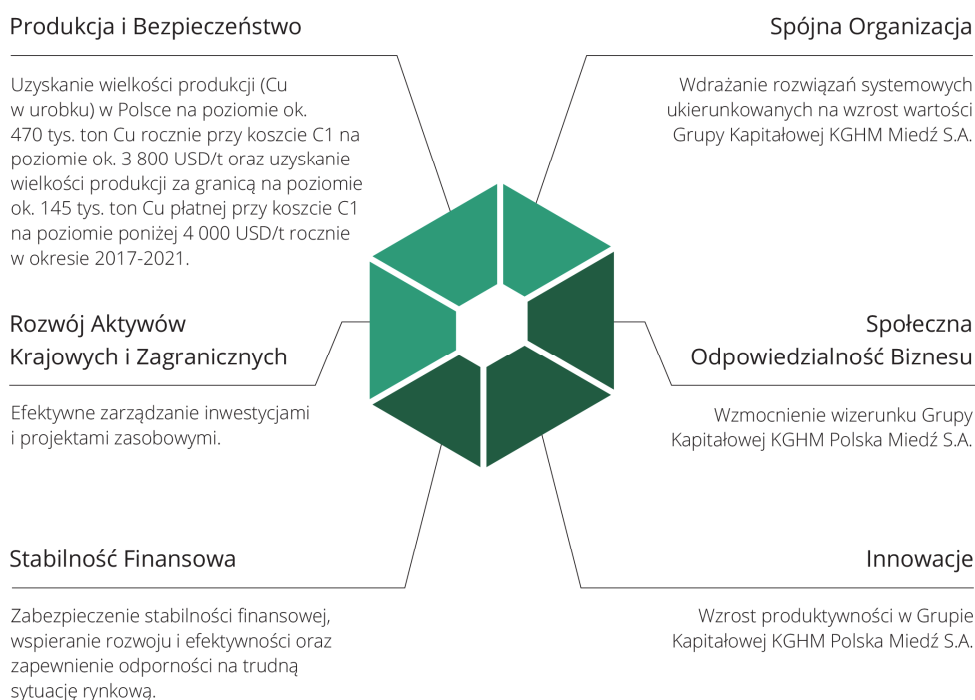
Produkcja i Bezpieczeństwo

Uzyskanie wielkości produkcji (Cu w urobku) w Polsce na poziomie ok. 470 tys. ton Cu rocznie przy koszcie C1 na poziomie ok. 3 800 USD/t oraz uzyskanie wielkości produkcji za granicą na poziomie ok. 145 tys. ton Cu płatnej przy koszcie C1 na poziomie poniżej 4 000 USD/t rocznie w okresie 2017-2021.

Spójna Organizacja

Wdrażanie rozwiązań systemowych ukierunkowanych na wzrost wartości Grupy Kapitałowej KGHM Miedź S.A.

Rozwój Aktywów Krajowych i Zagranicznych

Efektywne zarządzanie inwestycjami i projektami zasobowymi.

Społeczna Odpowiedzialność Biznesu

Wzmocnienie wizerunku Grupy Kapitałowej KGHM Polska Miedź S.A.

Stabilność Finansowa

Zabezpieczenie stabilności finansowej, wspieranie rozwoju i efektywności oraz zapewnienie odporności na trudną sytuację rynkową.

Innowacje

Wzrost produktywności w Grupie Kapitałowej KGHM Polska Miedź S.A.